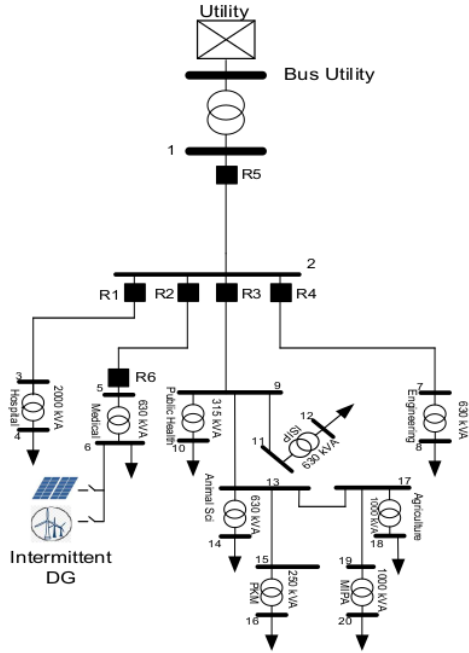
Utility

Bus Utility

1

R5

2

R1

R2

R3

R4

3

2000 kVA

Hospital

4

5

R6

Medical

630 kVA

6

Intermittent DG

9

Public Health

315 kVA

10

12

11

ISIP

630 kVA

7

Engineering

630 kVA

8

13

Animal Sci

630 kVA

14

17

Agriculture

1000 kVA

18

15

PKM

250 kVA

16

19

MIPA

1000 kVA

20